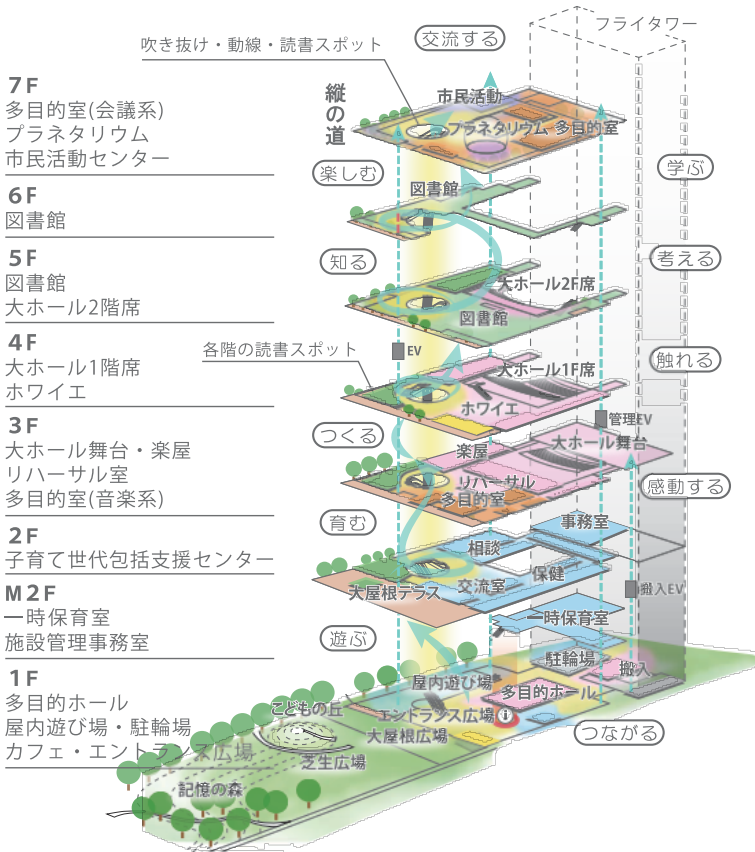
7F
多目的室(会議系)
プラネタリウム
市民活動センター

6F
図書館

5F
図書館
大ホール2階席

4F
大ホール1階席
ホワイエ

3F
大ホール舞台・楽屋
リハーサル室
多目的室(音楽系)

2F
子育て世代包括支援センター

M2F
一時保育室
施設管理事務室

1F
多目的ホール
屋内遊び場・駐輪場
カフェ・エントランス広場

吹き抜け・動線・読書スポット
交流する
フライタワー
縦の道
市民活動
プラネタリウム
多目的室
楽しむ
学ぶ
図書館
知る
考える
大ホール2F席
図書館
各階の読書スポット
EV
触れる
大ホール1F席
ホワイエ
管理EV
つくる
楽屋
大ホール舞台
リハーサル
多目的室
感動する
育む
事務室
相談
保健
交流室
大屋根テラス
搬入EV
一時保育室
遊ぶ
駐輪場
屋内遊び場
搬入
多目的ホール
こどもの丘
エントランス広場
大屋根広場
つながる
芝生広場
記憶の森